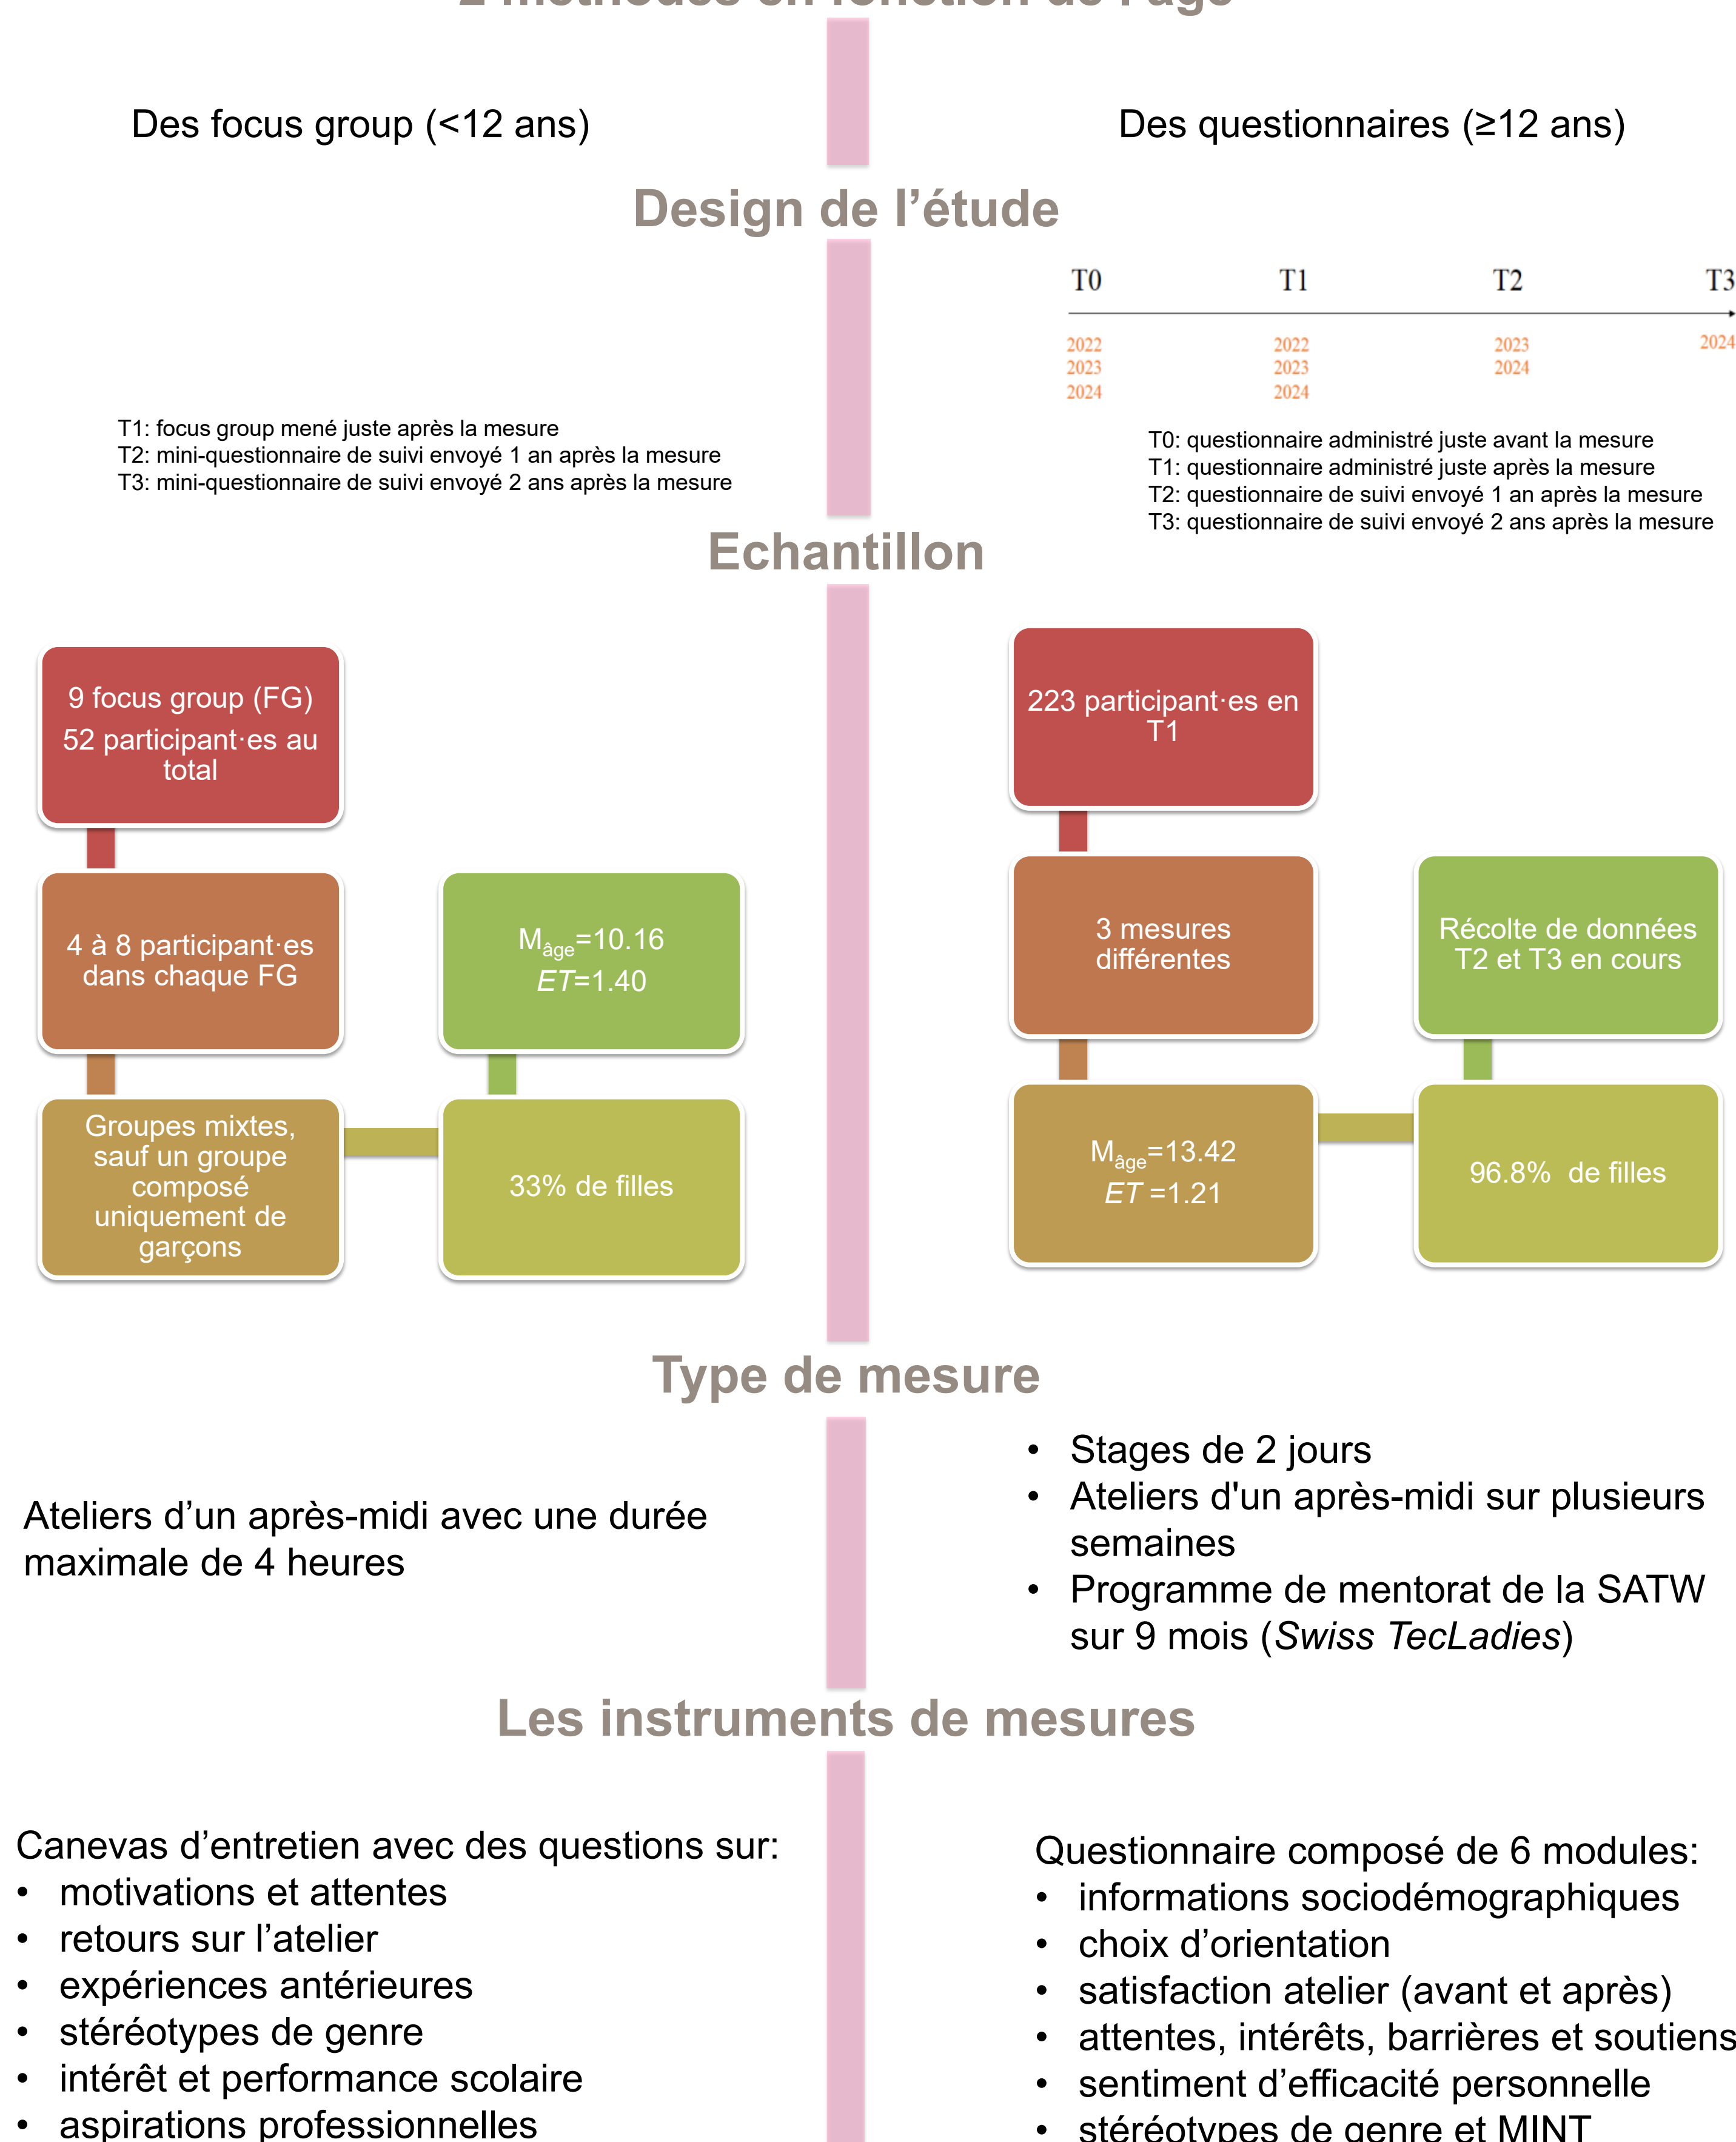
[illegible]

Des focus group (<12 ans)

Des questionnaires (≥12 ans)

Design de l’étude

T0 T1 T2 T3

2022 2023 2024 | 2022 2023 2024 | 2023 2024 | 2024

T1: focus group mené juste après la mesure
T2: mini-questionnaire de suivi envoyé 1 an après la mesure
T3: mini-questionnaire de suivi envoyé 2 ans après la mesure

T0: questionnaire administré juste avant la mesure
T1: questionnaire administré juste après la mesure
T2: questionnaire de suivi envoyé 1 an après la mesure
T3: questionnaire de suivi envoyé 2 ans après la mesure

Echantillon

9 focus group (FG)
52 participant·es au total

4 à 8 participant·es dans chaque FG

$M_{âge}$=10.16
ET=1.40

Groupes mixtes, sauf un groupe composé uniquement de garçons

33% de filles

223 participant·es en T1

3 mesures différentes

Récolte de données T2 et T3 en cours

$M_{âge}$=13.42
ET =1.21

96.8% de filles

Type de mesure

Ateliers d’un après-midi avec une durée maximale de 4 heures

• Stages de 2 jours
• Ateliers d'un après-midi sur plusieurs semaines
• Programme de mentorat de la SATW sur 9 mois (Swiss TecLadies)

Les instruments de mesures

Canevas d’entretien avec des questions sur:
• motivations et attentes
• retours sur l’atelier
• expériences antérieures
• stéréotypes de genre
• intérêt et performance scolaire
• aspirations professionnelles

Questionnaire composé de 6 modules:
• informations sociodémographiques
• choix d’orientation
• satisfaction atelier (avant et après)
• attentes, intérêts, barrières et soutiens
• sentiment d’efficacité personnelle
• stéréotypes de genre et MINT